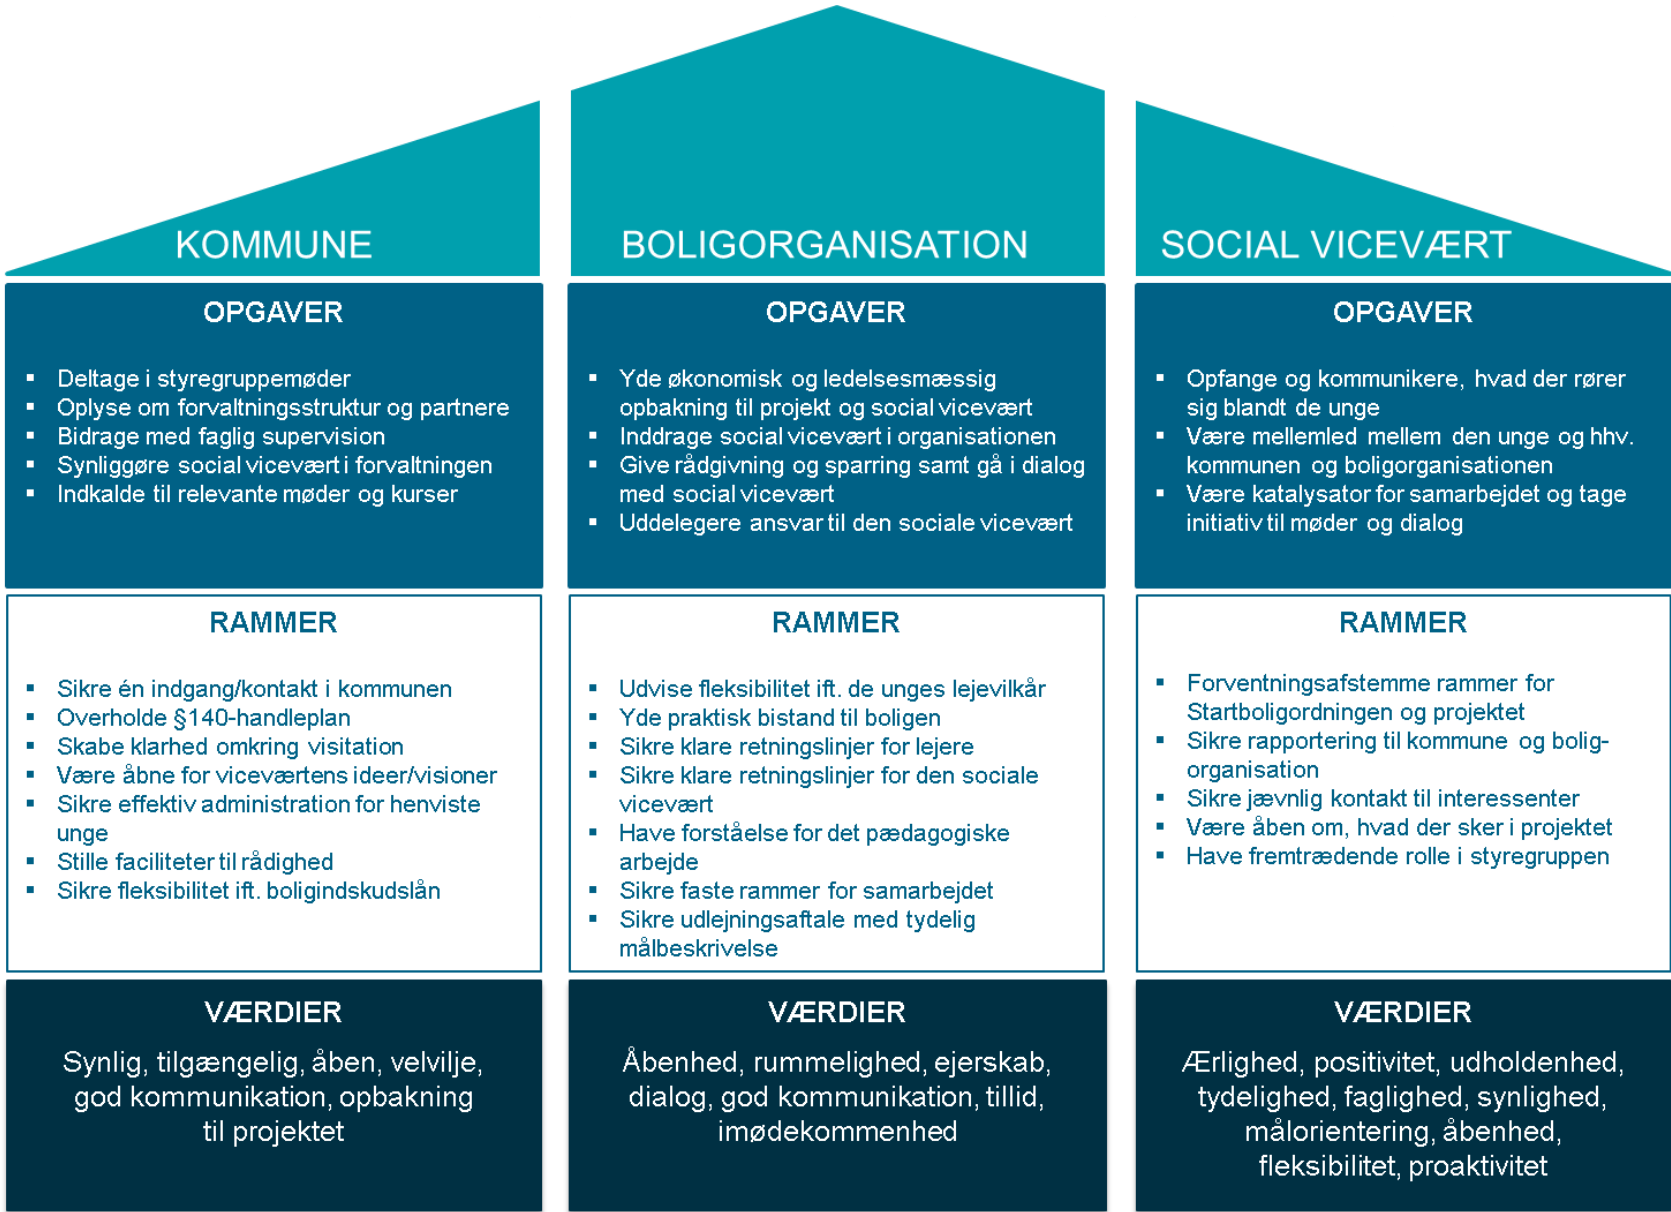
KOMMUNE

OPGAVER

- Deltage i styregruppemøder
- Oplyse om forvaltningsstruktur og partnere
- Bidrage med faglig supervision
- Synliggøre social vicevært i forvaltningen
- Indkalde til relevante møder og kurser

RAMMER

- Sikre én indgang/kontakt i kommunen
- Overholde §140-handleplan
- Skabe klarhed omkring visitation
- Være åbne for viceværtens ideer/visioner
- Sikre effektiv administration for henviste unge
- Stille faciliteter til rådighed
- Sikre fleksibilitet ift. boligindskudslån

VÆRDIER

Synlig, tilgængelig, åben, velvilje, god kommunikation, opbakning til projektet

BOLIGORGANISATION

OPGAVER

- Yde økonomisk og ledelsesmæssig opbakning til projekt og social vicevært
- Inddrage social vicevært i organisationen
- Give rådgivning og sparring samt gå i dialog med social vicevært
- Uddelegere ansvar til den sociale vicevært

RAMMER

- Udvise fleksibilitet ift. de unges lejevilkår
- Yde praktisk bistand til boligen
- Sikre klare retningslinjer for lejere
- Sikre klare retningslinjer for den sociale vicevært
- Have forståelse for det pædagogiske arbejde
- Sikre faste rammer for samarbejdet
- Sikre udlejningsaftale med tydelig målbeskrivelse

VÆRDIER

Åbenhed, rummelighed, ejerskab, dialog, god kommunikation, tillid, imødekommenhed

SOCIAL VICEVÆRT

OPGAVER

- Opfange og kommunikere, hvad der rører sig blandt de unge
- Være mellemled mellem den unge og hhv. kommunen og boligorganisationen
- Være katalysator for samarbejdet og tage initiativ til møder og dialog

RAMMER

- Forventningsafstemme rammer for Startboligordningen og projektet
- Sikre rapportering til kommune og boligorganisation
- Sikre jævnlig kontakt til interessenter
- Være åben om, hvad der sker i projektet
- Have fremtrædende rolle i styregruppen

VÆRDIER

Ærlighed, positivitet, udholdenhed, tydelighed, faglighed, synlighed, målorientering, åbenhed, fleksibilitet, proaktivitet